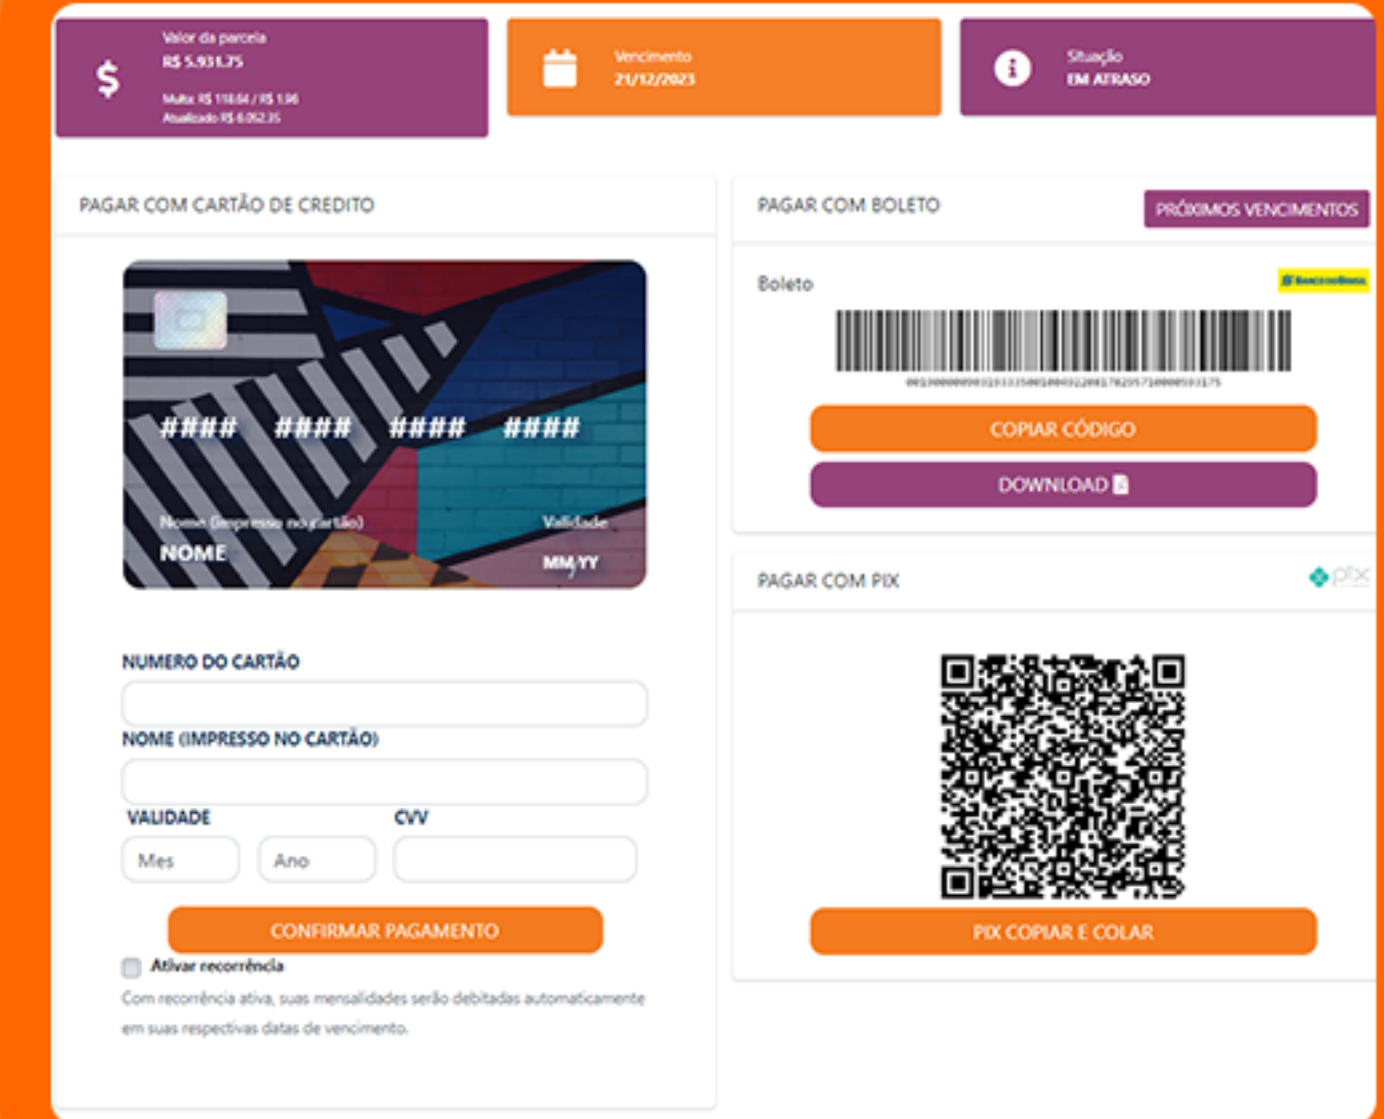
$

Valor da parcela
R$ 5.931,75

Multa: R$ 118,64 / R$ 1,96
Atualizado R$ 6.052,35

Vencimento
21/12/2023

Situação
EM ATRASO

PAGAR COM CARTÃO DE CREDITO

#### #### #### ####

Nome (impresso no cartão)
NOME

Validade
MM/YY

NUMERO DO CARTÃO

NOME (IMPRESSO NO CARTÃO)

VALIDADE

CVV

Mes

Ano

CONFIRMAR PAGAMENTO

Ativar recorrência

Com recorrência ativa, suas mensalidades serão debitadas automaticamente em suas respectivas datas de vencimento.

PAGAR COM BOLETO

PRÓXIMOS VENCIMENTOS

Boleto

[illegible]

COPIAR CÓDIGO

DOWNLOAD

PAGAR COM PIX

pix

PIX COPIAR E COLAR